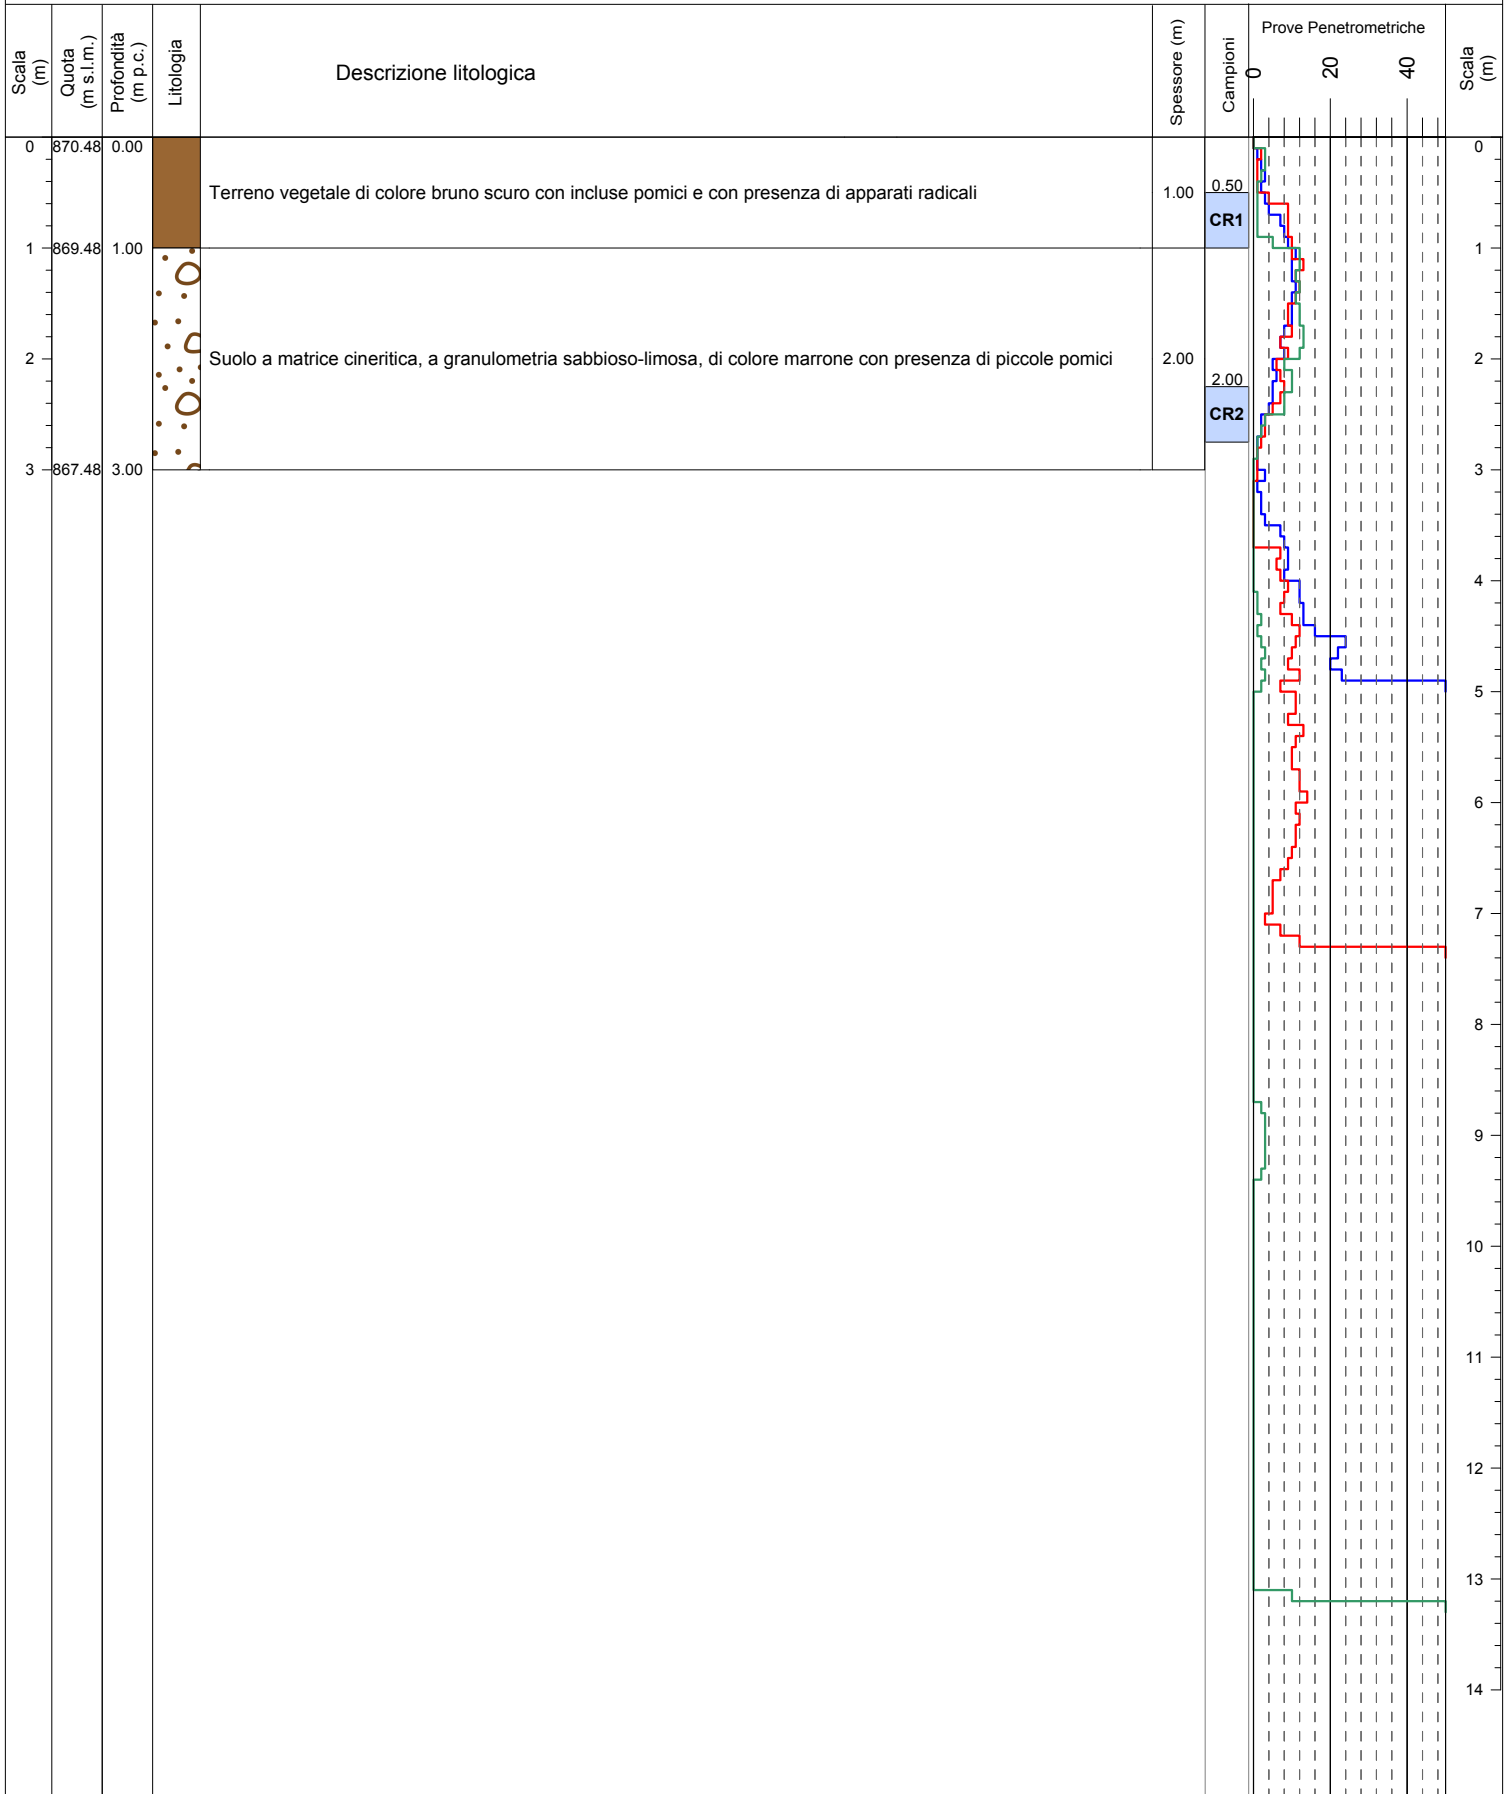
| Scala (m) | Quota (m s.l.m.) | Profondità (m p.c.) | Litologia | Descrizione litologica | Spessore (m) | Campioni | Prove Penetrometriche 0 20 40 | Scala (m) |
|---|---|---|---|---|---|---|---|---|
| 0 | 870.48 | 0.00 | | Terreno vegetale di colore bruno scuro con incluse pomici e con presenza di apparati radicali | 1.00 | 0.50 CR1 | | 0 |
| 1 | 869.48 | 1.00 | | Suolo a matrice cineritica, a granulometria sabbioso-limosa, di colore marrone con presenza di piccole pomici | 2.00 | 2.00 CR2 | | 1 |
| 2 | | | | | | | | 2 |
| 3 | 867.48 | 3.00 | | | | | | 3 |

4

5

6

7

8

9

10

11

12

13

14